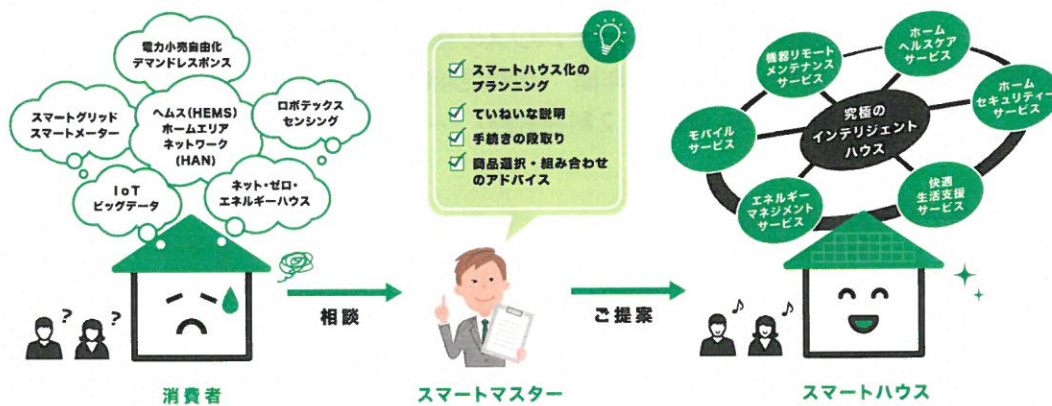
電力小売自由化
デマンドレスポンス

スマートグリッド
スマートメーター

ヘムス(HEMS)
ホームエリア
ネットワーク
(HAN)

ロボテックス
センシング

IoT
ビッグデータ

ネット・ゼロ・
エネルギーハウス

?
?

消費者

相談

スマートハウス化の
プランニング

ていねいな説明

手続きの段取り

商品選択・組み合わせ
のアドバイス

スマートマスター

ご提案

機器リモート
メンテナンス
サービス

ホーム
ヘルスケア
サービス

ホーム
セキュリティー
サービス

モバイル
サービス

究極の
インテリジェント
ハウス

エネルギー
マネジメント
サービス

快適
生活支援
サービス

スマートハウス